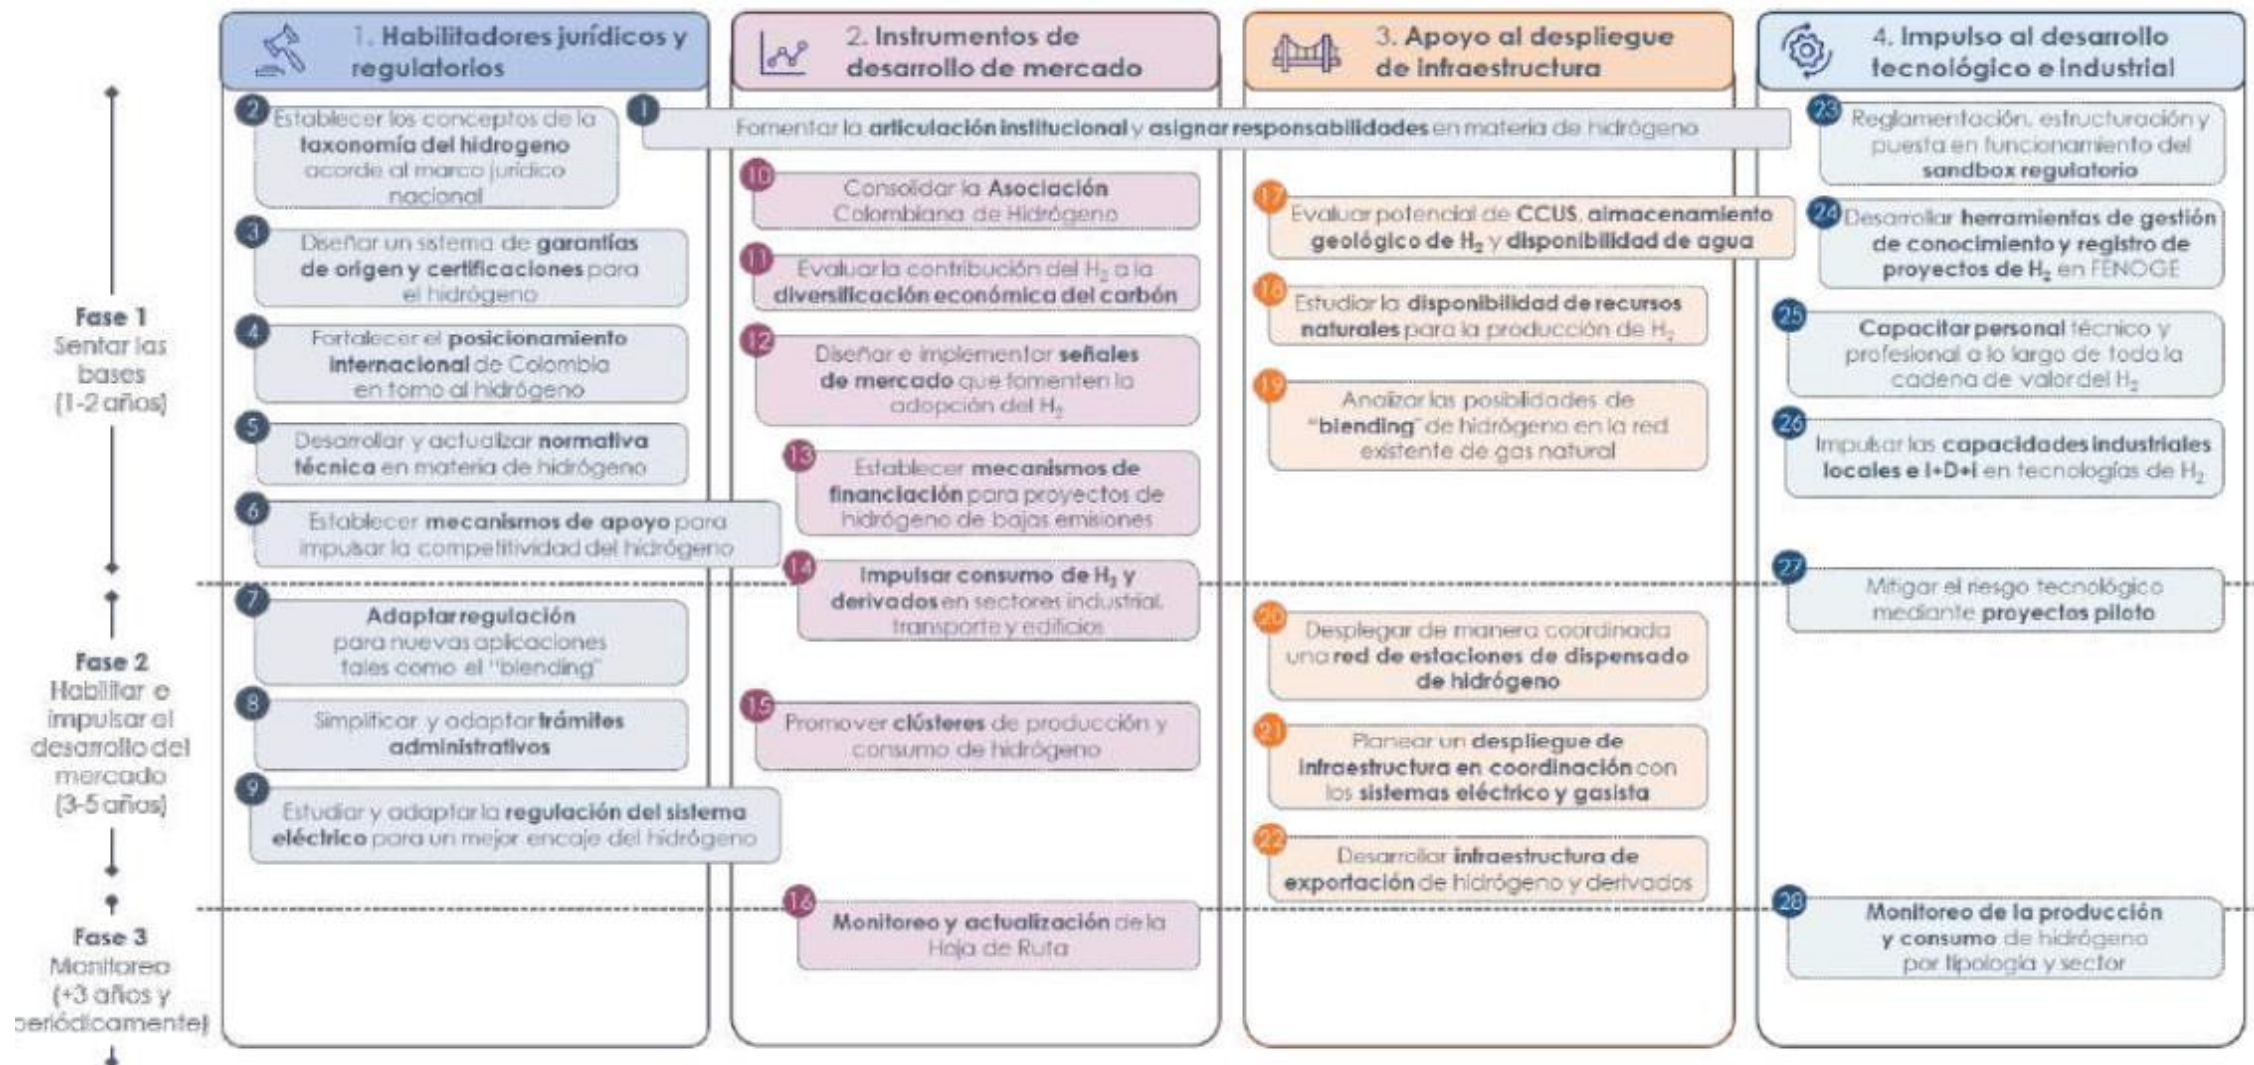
1. Habilitadores jurídicos y regulatorios

2. Instrumentos de desarrollo de mercado

3. Apoyo al despliegue de infraestructura

4. Impulso al desarrollo tecnológico e industrial

Fase 1
Sentar las bases
(1-2 años)

Fase 2
Habilitar e impulsar el desarrollo del mercado
(3-5 años)

Fase 3
Monitoreo
(+3 años y periódicamente)

1 Fomentar la articulación institucional y asignar responsabilidades en materia de hidrógeno

2 Establecer los conceptos de la taxonomía del hidrogeno acorde al marco jurídico nacional

3 Diseñar un sistema de garantías de origen y certificaciones para el hidrógeno

4 Fortalecer el posicionamiento internacional de Colombia en torno al hidrógeno

5 Desarrollar y actualizar normativa técnica en materia de hidrógeno

6 Establecer mecanismos de apoyo para impulsar la competitividad del hidrógeno

7 Adaptar regulación para nuevas aplicaciones tales como el "blending"

8 Simplificar y adaptar trámites administrativos

9 Estudiar y adaptar la regulación del sistema eléctrico para un mejor encaje del hidrógeno

10 Consolidar la Asociación Colombiana de Hidrógeno

11 Evaluar la contribución del $H_2$ a la diversificación económica del carbón

12 Diseñar e implementar señales de mercado que fomenten la adopción del $H_2$

13 Establecer mecanismos de financiación para proyectos de hidrógeno de bajas emisiones

14 Impulsar consumo de $H_2$ y derivados en sectores industrial, transporte y edificios

15 Promover clústeres de producción y consumo de hidrógeno

16 Monitoreo y actualización de la Hoja de Ruta

17 Evaluar potencial de CCUS, almacenamiento geológico de $H_2$ y disponibilidad de agua

18 Estudiar la disponibilidad de recursos naturales para la producción de $H_2$

19 Analizar las posibilidades de "blending" de hidrógeno en la red existente de gas natural

20 Desplegar de manera coordinada una red de estaciones de dispensado de hidrógeno

21 Planear un despliegue de infraestructura en coordinación con los sistemas eléctrico y gasista

22 Desarrollar infraestructura de exportación de hidrógeno y derivados

23 Reglamentación, estructuración y puesta en funcionamiento del sandbox regulatorio

24 Desarrollar herramientas de gestión de conocimiento y registro de proyectos de $H_2$ en FENOGE

25 Capacitar personal técnico y profesional a lo largo de toda la cadena de valor del $H_2$

26 Impulsar las capacidades industriales locales e I+D+i en tecnologías de $H_2$

27 Mitigar el riesgo tecnológico mediante proyectos piloto

28 Monitoreo de la producción y consumo de hidrógeno por tipología y sector